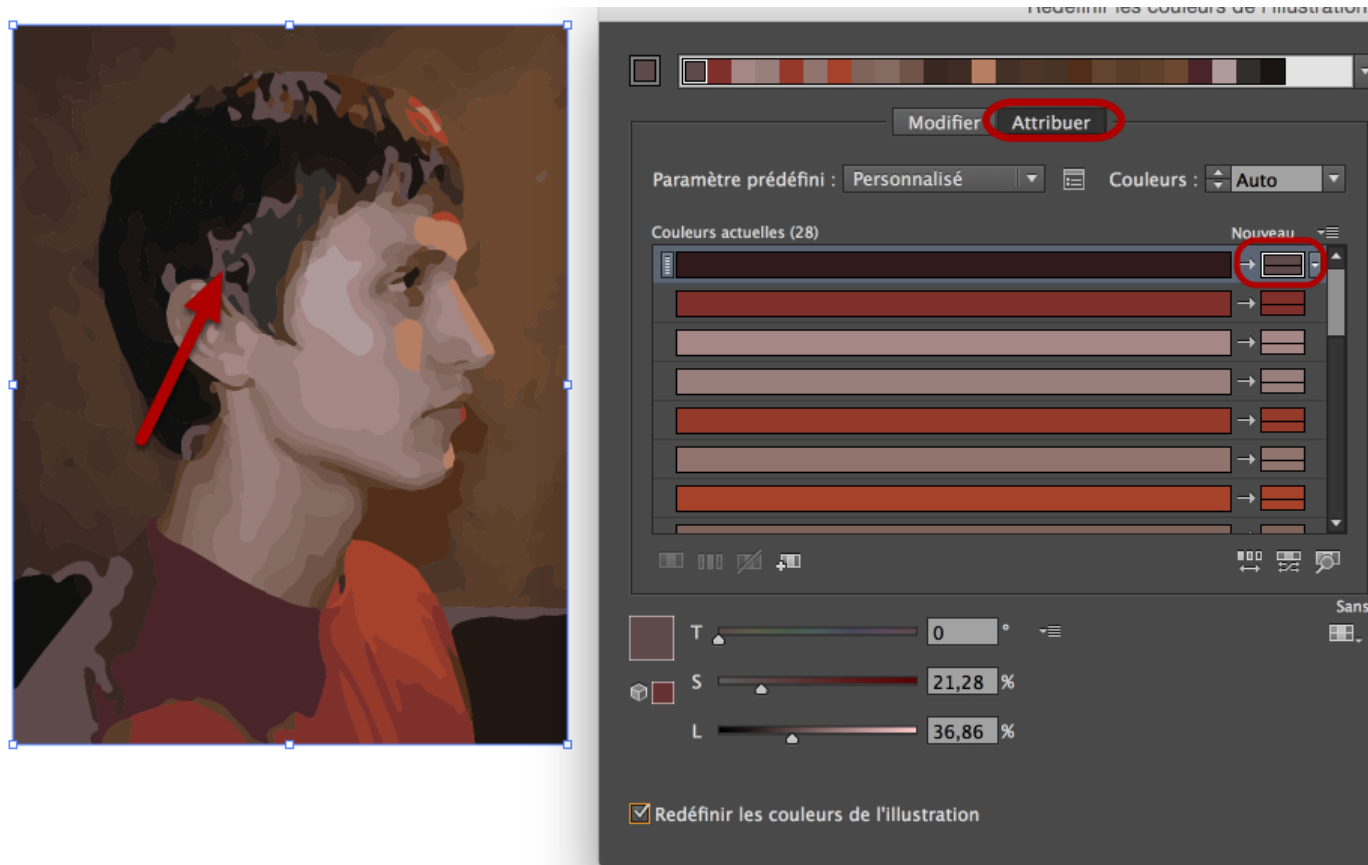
Redéfinir les couleurs de l'illustration

Modifier Attribuer

Paramètre prédéfini : Personnalisé

Couleurs : Auto

Couleurs actuelles (28)

Nouveau

Sans

T 0 °

S 21,28 %

L 36,86 %

Redéfinir les couleurs de l'illustration